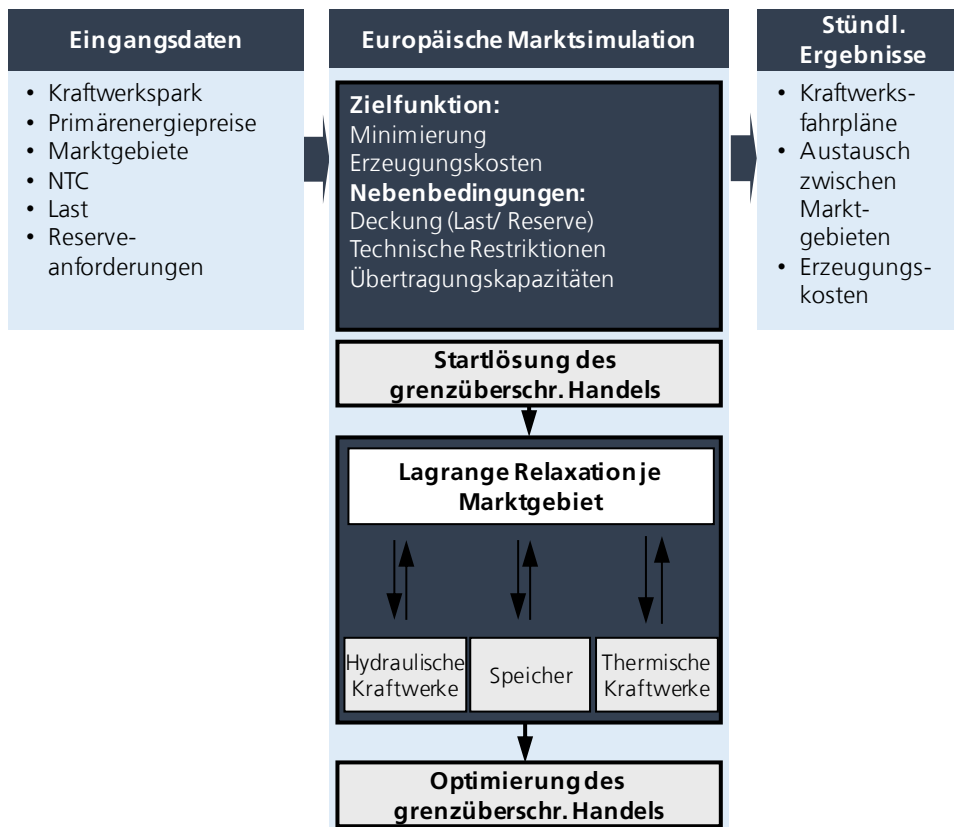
Eingangsdaten

- Kraftwerkspark
- Primärenergiepreise
- Marktgebiete
- NTC
- Last
- Reserveanforderungen

Europäische Marktsimulation

**Zielfunktion:**
Minimierung Erzeugungskosten
**Nebenbedingungen:**
Deckung (Last/ Reserve)
Technische Restriktionen
Übertragungskapazitäten

Startlösung des grenzüberschr. Handels

Lagrange Relaxation je Marktgebiet

Hydraulische Kraftwerke

Speicher

Thermische Kraftwerke

Optimierung des grenzüberschr. Handels

Stündl. Ergebnisse

- Kraftwerksfahrpläne
- Austausch zwischen Marktgebieten
- Erzeugungskosten